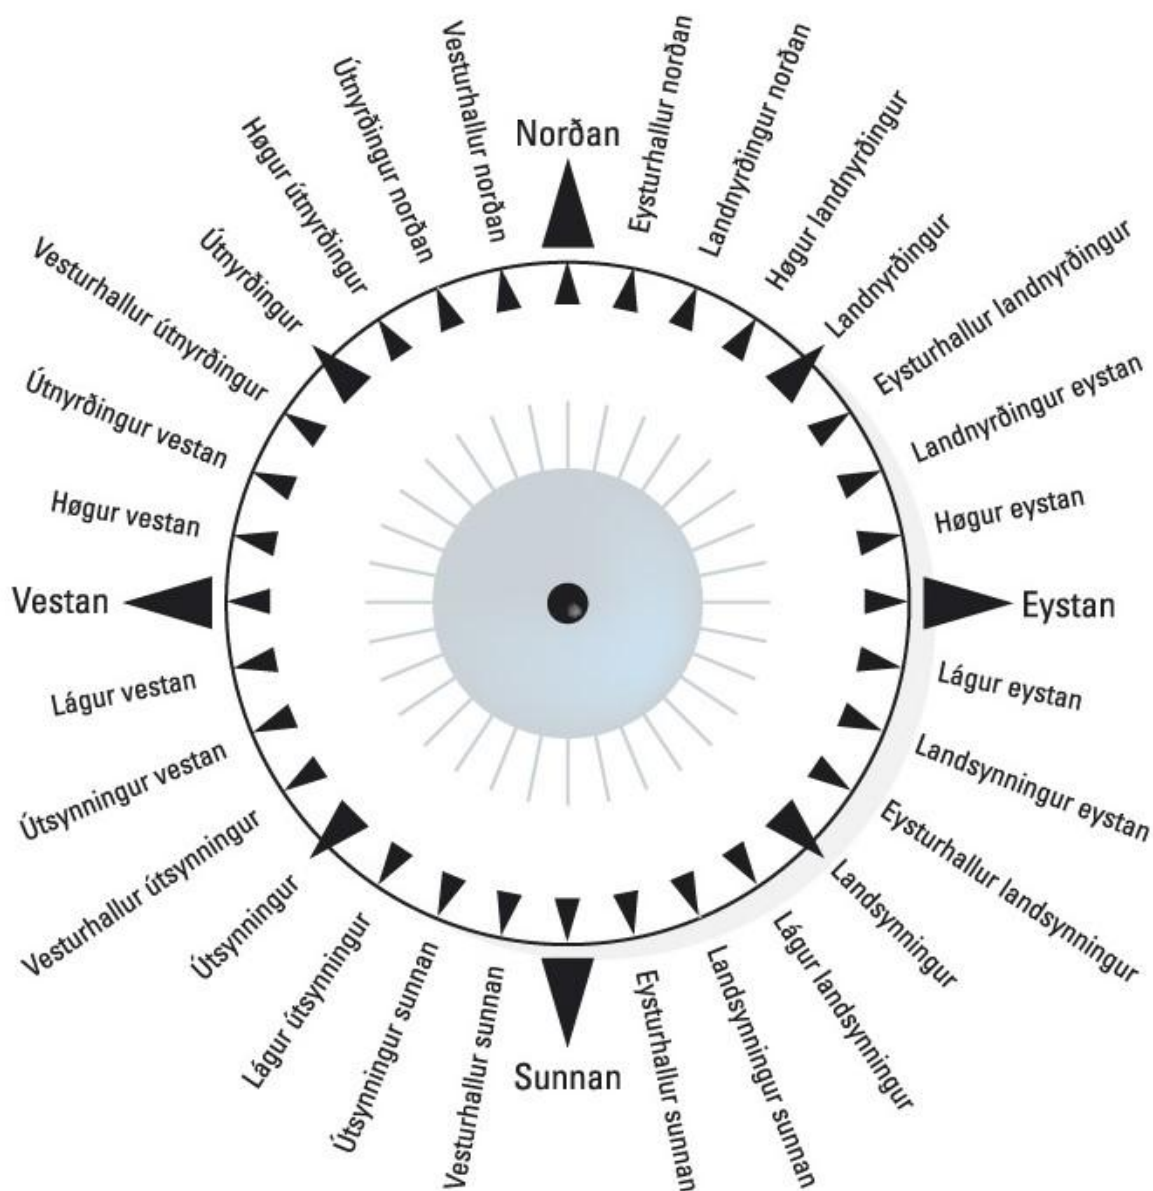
Norðan
Eysturhallur norðan
Landnyrðingur norðan
Høgur landnyrðingur
Landnyrðingur
Eysturhallur landnyrðingur
Landnyrðingur eystan
Høgur eystan
Eystan
Lágur eystan
Landsynningur eystan
Eysturhallur landsynningur
Landsynningur
Lágur landsynningur
Landsynningur sunnan
Eysturhallur sunnan
Sunnan
Vesturhallur sunnan
Útsynningur sunnan
Lágur útsynningur
Útsynningur
Vesturhallur útsynningur
Útsynningur vestan
Lágur vestan
Vestan
Høgur vestan
Útnyrðingur vestan
Vesturhallur útnyrðingur
Útnyrðingur
Høgur útnyrðingur
Útnyrðingur norðan
Vesturhallur norðan